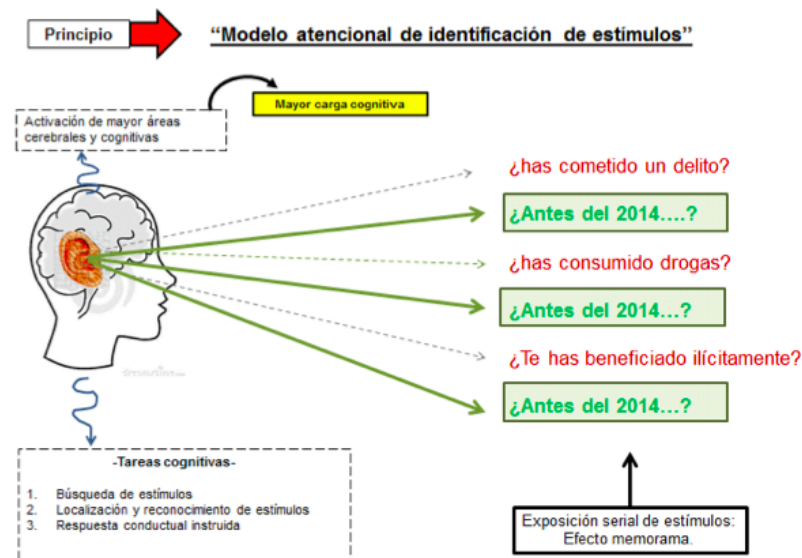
Principio

“Modelo atencional de identificación de estímulos”

Mayor carga cognitiva

Activación de mayor áreas cerebrales y cognitivas

¿has cometido un delito?

¿Antes del 2014….?

¿has consumido drogas?

¿Antes del 2014…?

¿Te has beneficiado ilícitamente?

¿Antes del 2014…?

-Tareas cognitivas-

1. Búsqueda de estímulos
2. Localización y reconocimiento de estímulos
3. Respuesta conductual instruida

Exposición serial de estímulos: Efecto memorama.